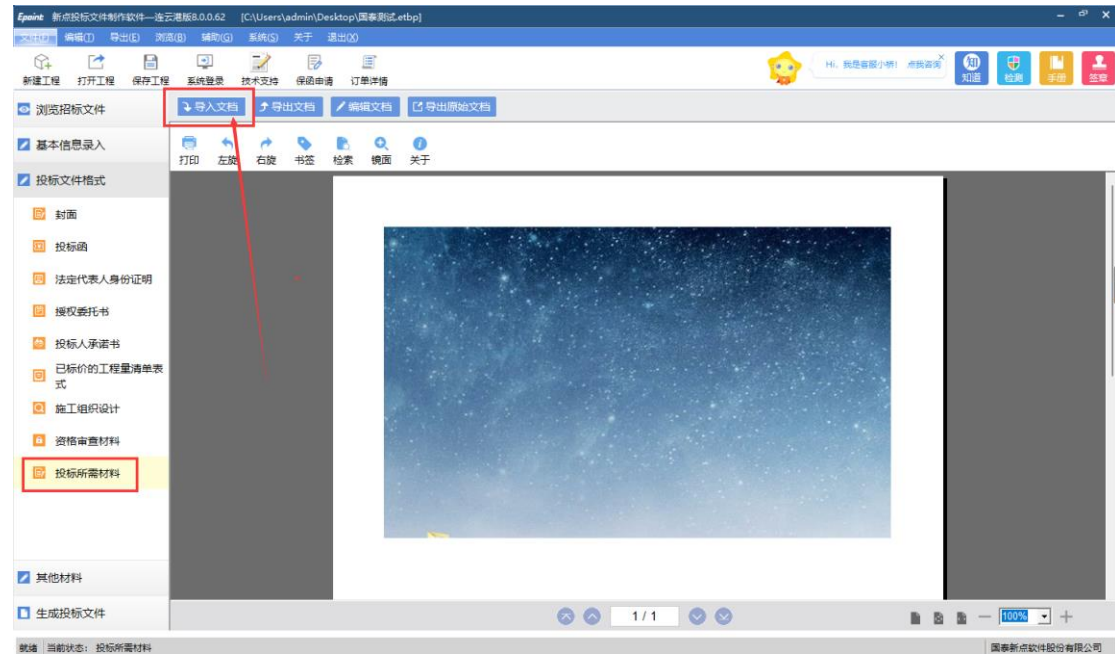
Epoint 新点投标文件制作软件—连云港版8.0.0.62 [C:\Users\admin\Desktop\国泰测试.etbp]

文件(F) 编辑(T) 导出(E) 浏览(B) 辅助(G) 系统(S) 关于 退出(X)

新建工程 打开工程 保存工程 系统登录 技术支持 保函申请 订单详情

Hi，我是客服小桥！点我咨询

知道 检测 手册 签章

浏览招标文件

导入文档 导出文档 编辑文档 导出原始文档

基本信息录入

打印 左旋 右旋 书签 检索 镜面 关于

投标文件格式

封面

投标函

法定代表人身份证明

授权委托书

投标人承诺书

已标价的工程量清单表式

施工组织设计

资格审查材料

投标所需材料

其他材料

生成投标文件

1 / 1

100%

就绪 当前状态：投标所需材料

国泰新点软件股份有限公司